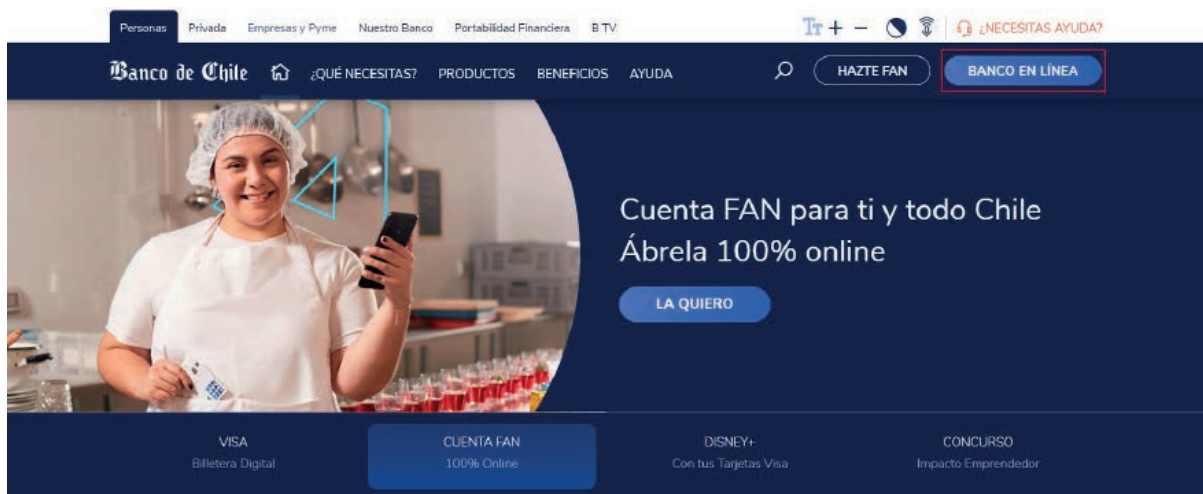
Personas Privada Empresas y Pyme Nuestro Banco Portabilidad Financiera B TV

Tт + − ¿NECESITAS AYUDA?

Banco de Chile ¿QUÉ NECESITAS? PRODUCTOS BENEFICIOS AYUDA HAZTE FAN BANCO EN LÍNEA

Cuenta FAN para ti y todo Chile
Ábrela 100% online

LA QUIERO

VISA
Billetera Digital

CUENTA FAN
100% Online

DISNEY+
Con tus Tarjetas Visa

CONCURSO
Impacto Emprendedor